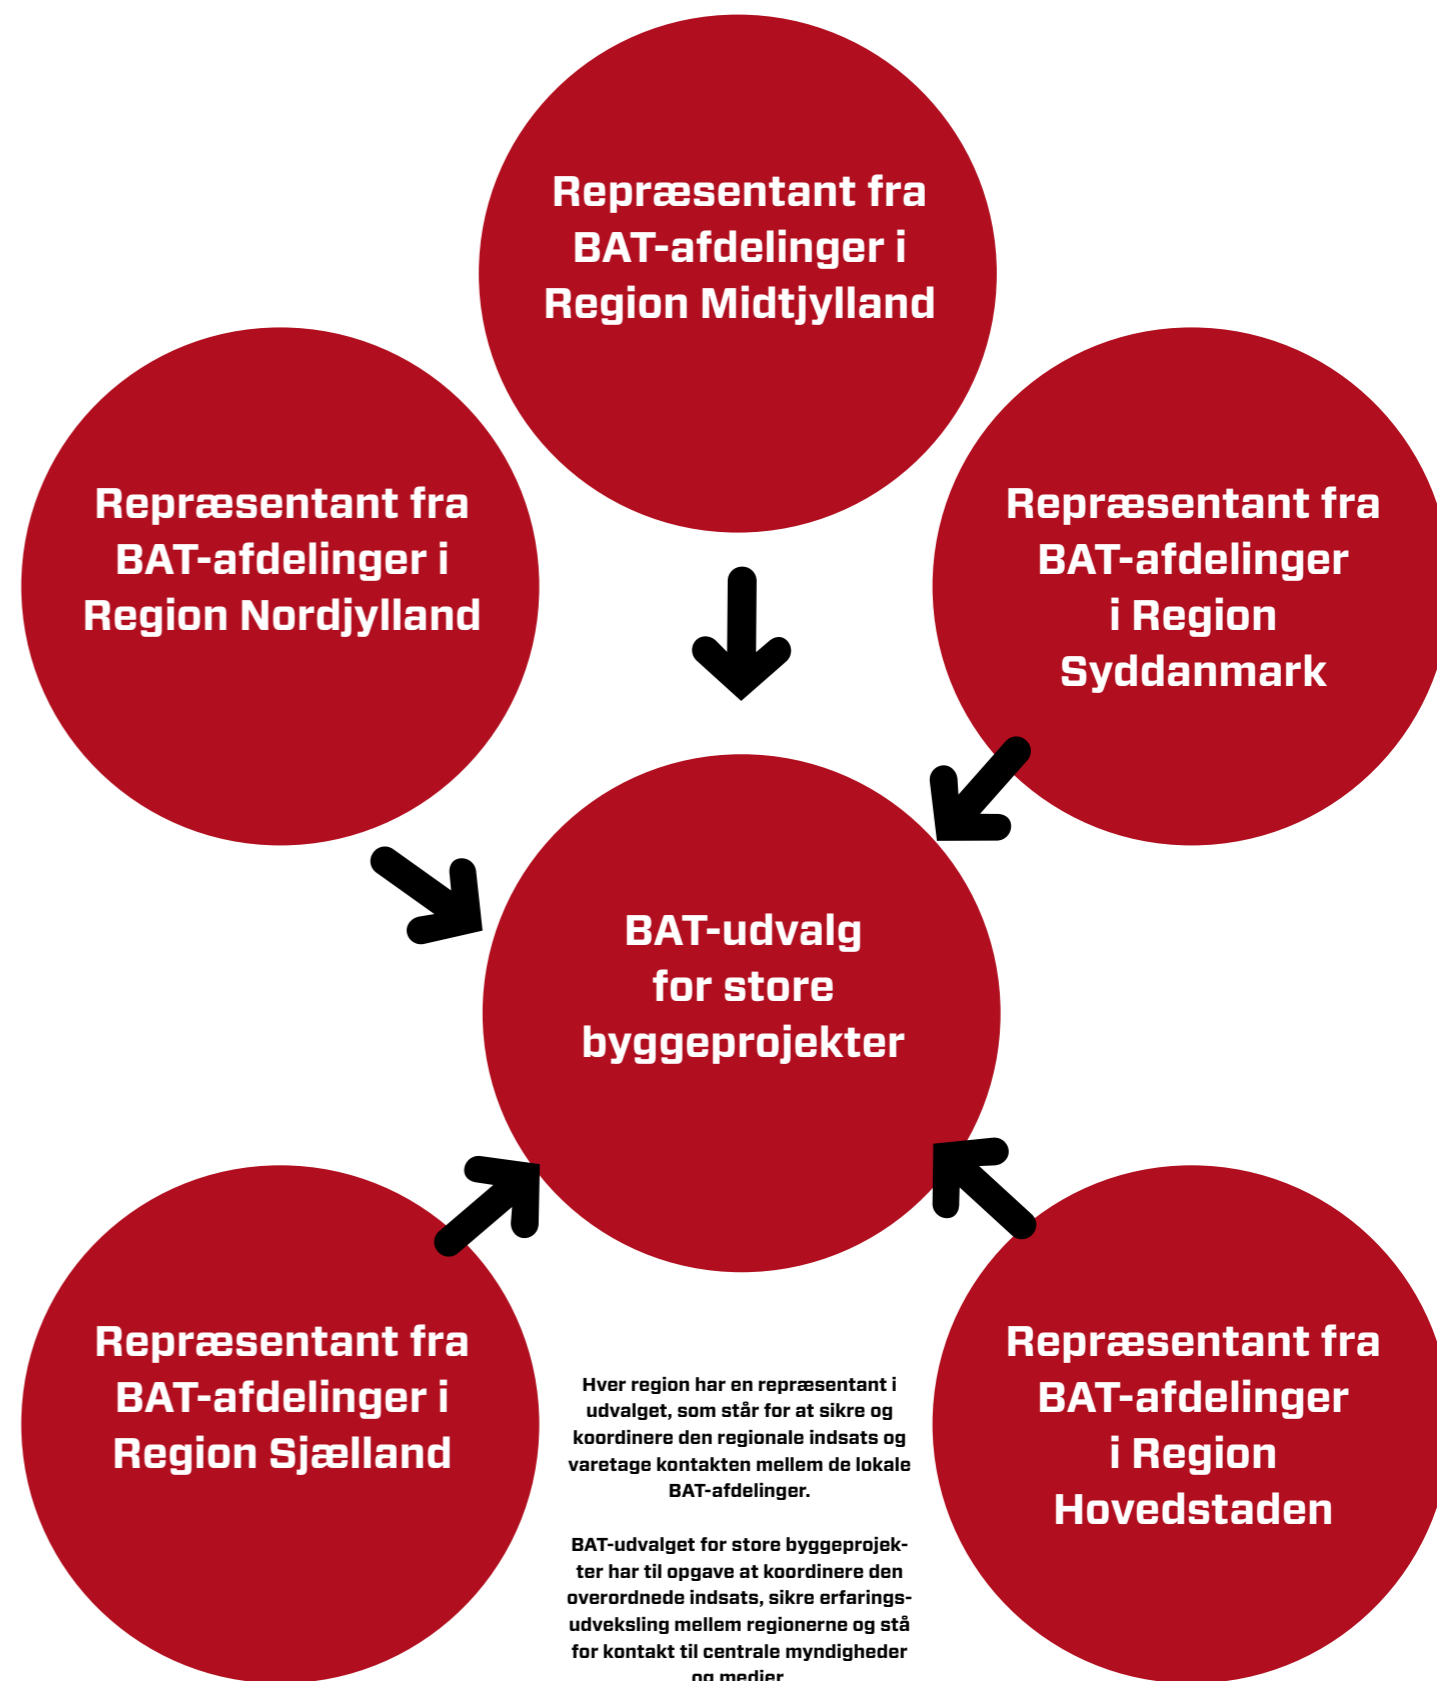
Repræsentant fra BAT-afdelinger i Region Midtjylland

Repræsentant fra BAT-afdelinger i Region Nordjylland

Repræsentant fra BAT-afdelinger i Region Syddanmark

BAT-udvalg for store byggeprojekter

Repræsentant fra BAT-afdelinger i Region Sjælland

Repræsentant fra BAT-afdelinger i Region Hovedstaden

Hver region har en repræsentant i udvalget, som står for at sikre og koordinere den regionale indsats og varetage kontakten mellem de lokale BAT-afdelinger.

BAT-udvalget for store byggeprojekter har til opgave at koordinere den overordnede indsats, sikre erfaringsudveksling mellem regionerne og stå for kontakt til centrale myndigheder og medier.